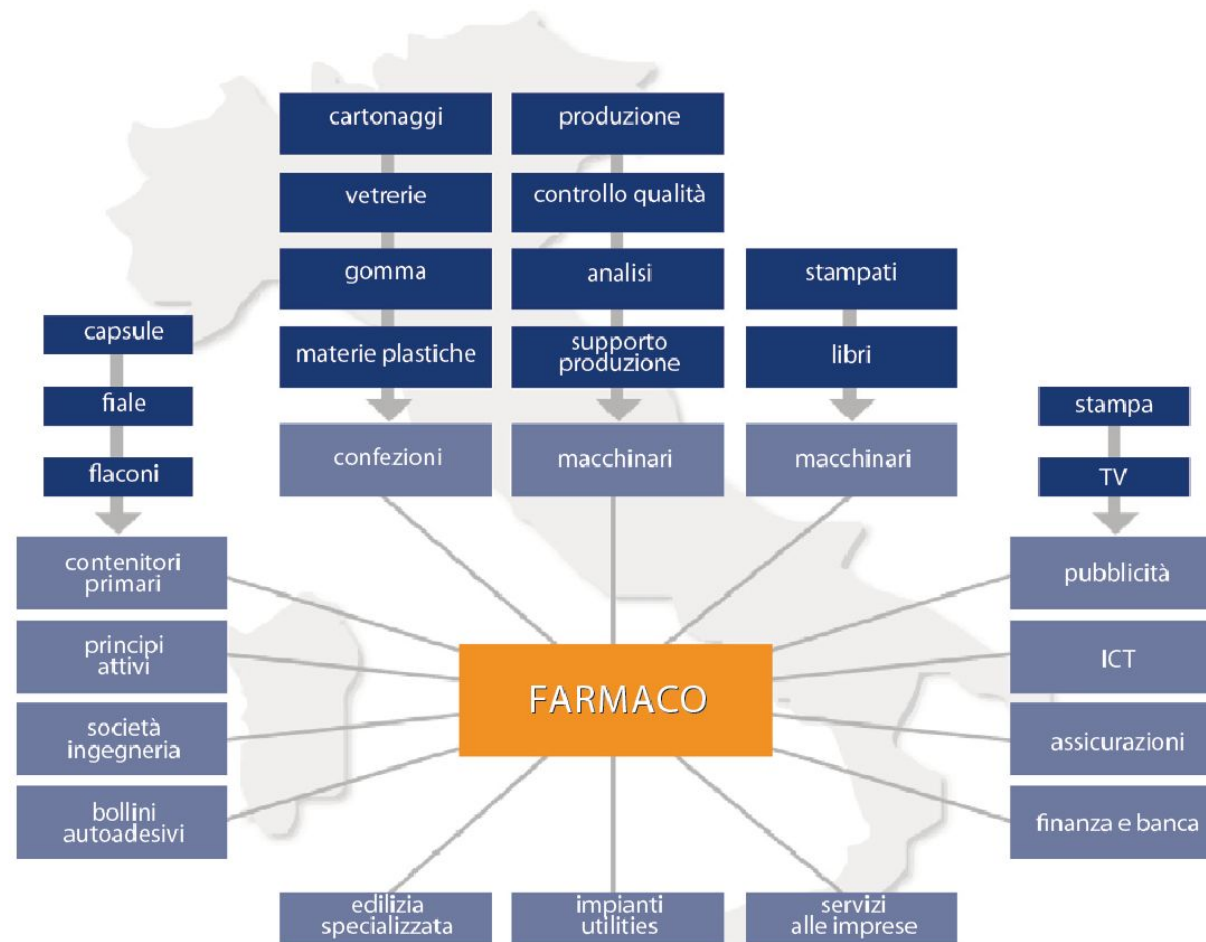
cartonaggi

vetrerie

gomma

materie plastiche

confezioni

produzione

controllo qualità

analisi

supporto produzione

macchinari

stampati

libri

macchinari

capsule

fiale

flaconi

contenitori primari

principi attivi

società ingegneria

bollini autoadesivi

stampa

TV

pubblicità

ICT

assicurazioni

finanza e banca

FARMACO

edilizia specializzata

impianti utilities

servizi alle imprese